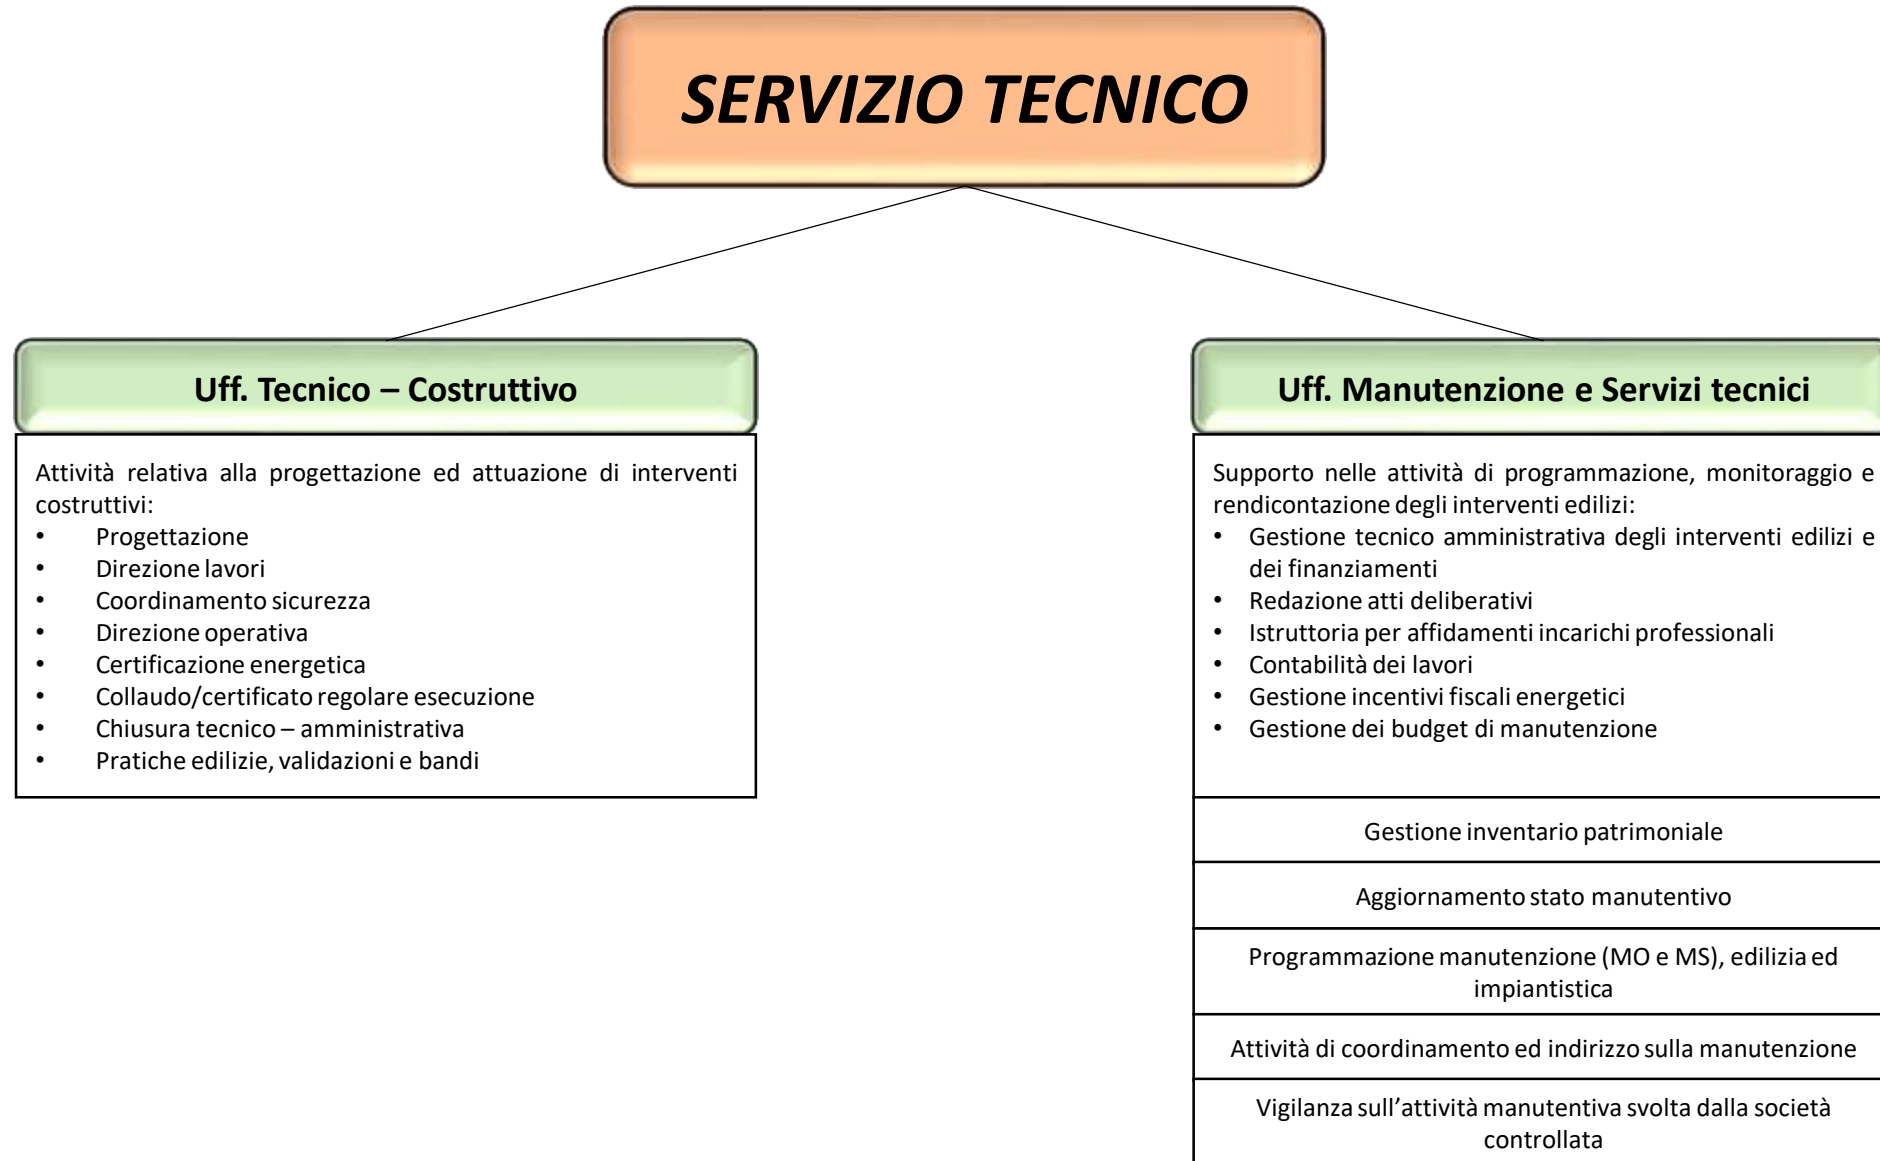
SERVIZIO TECNICO

Uff. Tecnico – Costruttivo

Attività relativa alla progettazione ed attuazione di interventi costruttivi:
• Progettazione
• Direzione lavori
• Coordinamento sicurezza
• Direzione operativa
• Certificazione energetica
• Collaudo/certificato regolare esecuzione
• Chiusura tecnico – amministrativa
• Pratiche edilizie, validazioni e bandi

Uff. Manutenzione e Servizi tecnici

Supporto nelle attività di programmazione, monitoraggio e rendicontazione degli interventi edilizi:
• Gestione tecnico amministrativa degli interventi edilizi e dei finanziamenti
• Redazione atti deliberativi
• Istruttoria per affidamenti incarichi professionali
• Contabilità dei lavori
• Gestione incentivi fiscali energetici
• Gestione dei budget di manutenzione

Gestione inventario patrimoniale

Aggiornamento stato manutentivo

Programmazione manutenzione (MO e MS), edilizia ed impiantistica

Attività di coordinamento ed indirizzo sulla manutenzione

Vigilanza sull'attività manutentiva svolta dalla società controllata